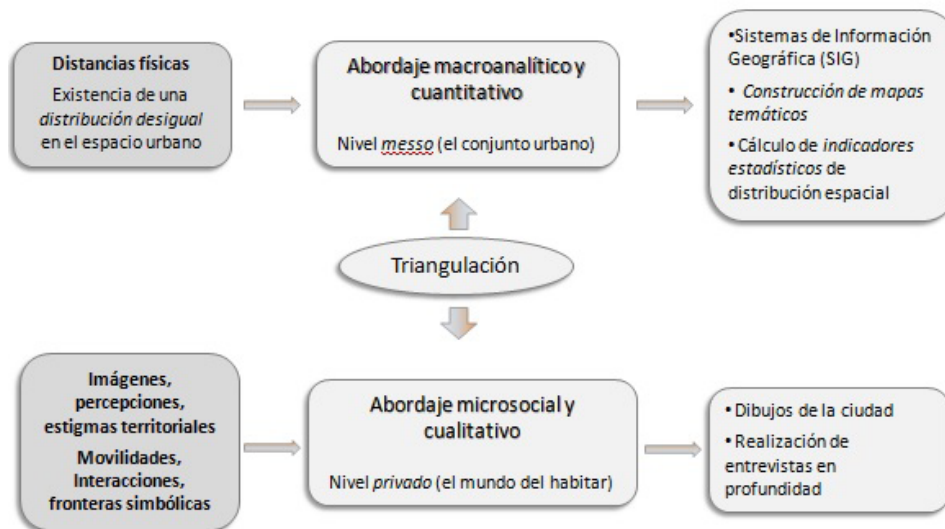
**Distancias físicas**

Existencia de una *distribución desigual* en el espacio urbano

Abordaje macroanalítico y cuantitativo

Nivel *messo* (el conjunto urbano)

•Sistemas de Información Geográfica (SIG)

• *Construcción de mapas temáticos*

•Cálculo de *indicadores estadísticos* de distribución espacial

Triangulación

**Imágenes, percepciones, estigmas territoriales**

**Movilidades, Interacciones, fronteras simbólicas**

Abordaje microsocial y cualitativo

Nivel *privado* (el mundo del habitar)

• Dibujos de la ciudad

• Realización de entrevistas en profundidad